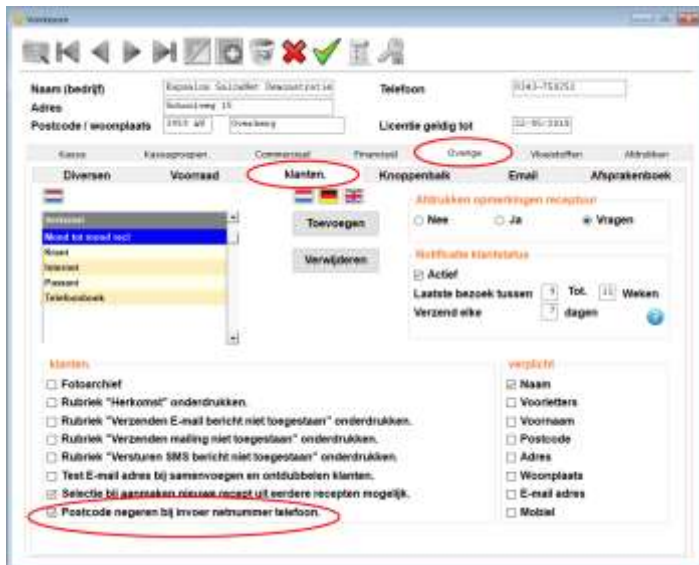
Winkelgegevens

Naam (bedrijf) Exposize Salonnet Demonstratie
Adres Schoolweg 15
Postcode / woonplaats 3950 AB Ovezberg
Telefoon 0343-753252
Licentie geldig tot 22-05-2018

Kassa Kassagroepen Commercieel Financieel Overige Vloeistoffen Afdrukken
Diversen Voorraad klanten. Knoppenbalk Email Afsprakenboek

Inkomst
Mond tot mond recl
Nooit
Internet
Passant
Telefoonboek

Toevoegen
Verwijderen

Afdrukken opmerkingen receptuur
Nee Ja Vragen

Notificatie klantstatus
Actief
Laatste bezoek tussen 9 Tot. 11 Weken
Verzend elke 7 dagen

klanten
Fotoarchief
Rubriek "Herkomst" onderdrukken.
Rubriek "Verzenden E-mail bericht niet toegestaan" onderdrukken.
Rubriek "Verzenden mailing niet toegestaan" onderdrukken.
Rubriek "Versturen SMS bericht niet toegestaan" onderdrukken.
Test E-mail adres bij samenvoegen en ontdubbelen klanten.
Selectie bij aanmaken nieuwe recept uit eerdere recepten mogelijk.
Postcode negeren bij invoer netnummer telefoon.

verplicht
Naam
Voorletters
Voornaam
Postcode
Adres
Woonplaats
E-mail adres
Mobiel